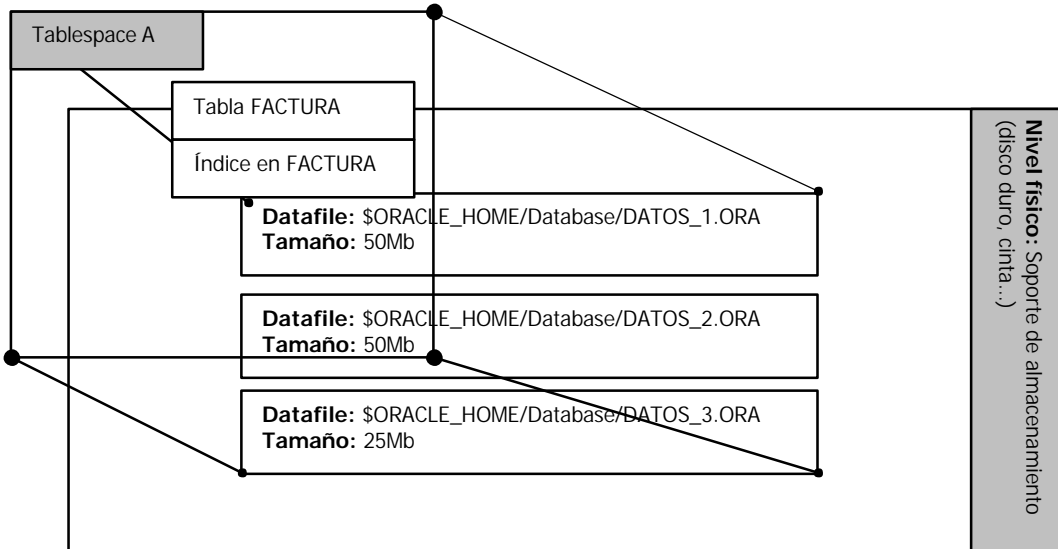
Tablespace A

Tabla FACTURA

Índice en FACTURA

**Datafile:** \$ORACLE_HOME/Database/DATOS_1.ORA
**Tamaño:** 50Mb

**Datafile:** \$ORACLE_HOME/Database/DATOS_2.ORA
**Tamaño:** 50Mb

**Datafile:** \$ORACLE_HOME/Database/DATOS_3.ORA
**Tamaño:** 25Mb

**Nivel físico:** Soporte de almacenamiento (disco duro, cinta...)